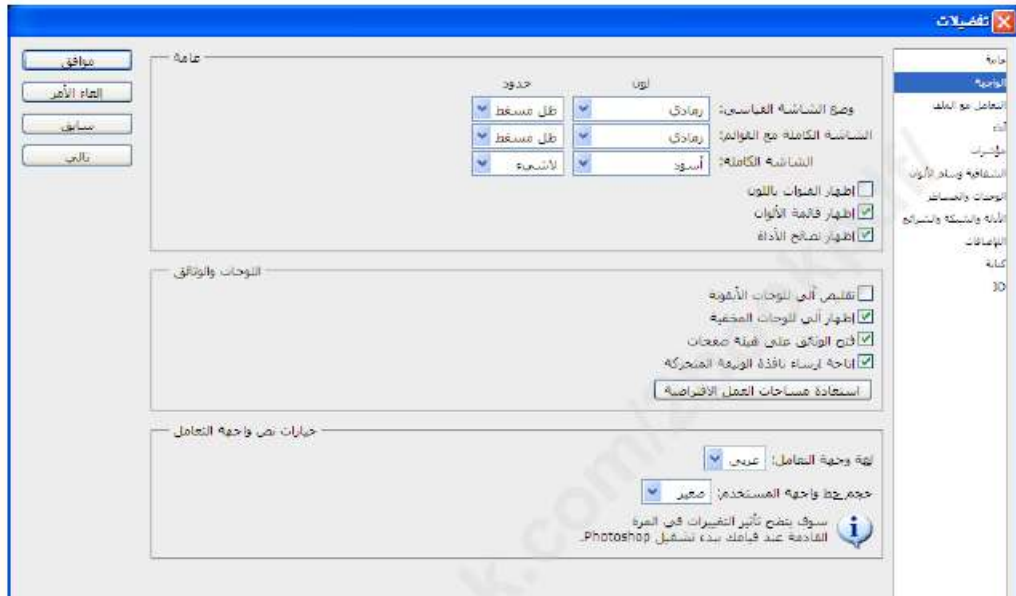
تفضيلات

عامة
الواجهة
التعامل مع الملف
أداء
مؤشرات
الشفافية وسلم الألوان
الوحدات والمساطر
الأدلة والشبكة والشرائح
الإضافات
كتابة
3D

موافق
إلغاء الأمر
سابق
تالي

عامة
لون
حدود
وضع الشاشة القياسي: رمادي ظل مسقط
الشاشة الكاملة مع القوائم: رمادي ظل مسقط
الشاشة الكاملة: أسود لاشيء
إظهار القنوات باللون
إظهار قائمة الألوان
إظهار نصائح الأداة

اللوحات والوثائق
تقليص آلي للوحات الأيقونة
إظهار آلي للوحات المخفية
فتح الوثائق على هيئة صفحات
إتاحة إرساء نافذة الوثيقة المتحركة
استعادة مساحات العمل الافتراضية

خيارات نص واجهة التعامل
لغة واجهة التعامل: عربي
حجم خط واجهة المستخدم: صغير
سوف يتضح تأثير التغييرات في المرة القادمة عند قيامك ببدء تشغيل Photoshop.